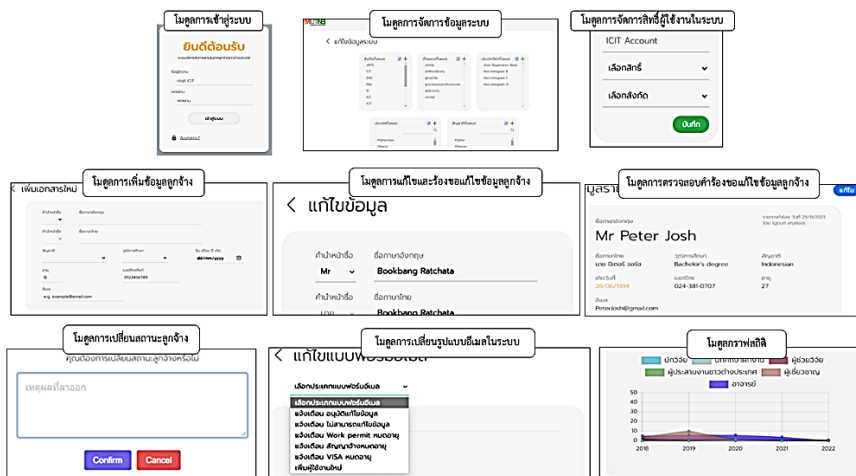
โมดูลการเข้าสู่ระบบ

ยินดีต้อนรับ

ชื่อผู้ใช้งาน

รหัสผ่าน

เข้าสู่ระบบ

ลืมรหัสผ่าน?

โมดูลการจัดการข้อมูลระบบ

< แก้ไขข้อมูลระบบ

โมดูลการจัดการสิทธิ์ผู้ใช้งานในระบบ

ICIT Account

เลือกสิทธิ์

เลือกสังกัด

บันทึก

โมดูลการเพิ่มข้อมูลลูกจ้าง

< เพิ่มเอกสารใหม่

0123456789

e.g. example@email.com

โมดูลการแก้ไขและร้องขอแก้ไขข้อมูลลูกจ้าง

< แก้ไขข้อมูล

คำนำหน้าชื่อ

ชื่อภาษาอังกฤษ

Mr

Bookbang Ratchata

คำนำหน้าชื่อ

ชื่อภาษาไทย

Bookbang Ratchata

โมดูลการตรวจสอบคำร้องขอแก้ไขข้อมูลลูกจ้าง

แก้ไข

ชื่อภาษาอังกฤษ

Mr Peter Josh

ชื่อภาษาไทย

วุฒิการศึกษา

สัญชาติ

Bachelor's degree

Indonesian

วันเกิด

เบอร์โทร

อายุ

28/06/1994

024-381-0707

27

อีเมล

Peterjosh@gmail.com

โมดูลการเปลี่ยนสถานะลูกจ้าง

คุณต้องการเปลี่ยนสถานะลูกจ้างหรือไม่

เหตุผลที่ลาออก

Confirm

Cancel

โมดูลการเปลี่ยนรูปแบบอีเมลในระบบ

< แก้ไขแบบฟอร์มอีเมล

เลือกประเภทแบบฟอร์มอีเมล

เลือกประเภทแบบฟอร์มอีเมล

แจ้งเตือน อนุมัติแก้ไขข้อมูล

แจ้งเตือน ไม่สามารถแก้ไขข้อมูล

แจ้งเตือน Work permit หมดอายุ

แจ้งเตือน สัญญาจ้างหมดอายุ

แจ้งเตือน VISA หมดอายุ

เพิ่มผู้ใช้งานใหม่

โมดูลกราฟสถิติ

นักวิจัย

ผู้ช่วยวิจัย

ผู้ประสานงานชาวต่างประเทศ

ผู้เชี่ยวชาญ

อาจารย์

40

30

20

10

0

2018

2019

2020

2021

2022